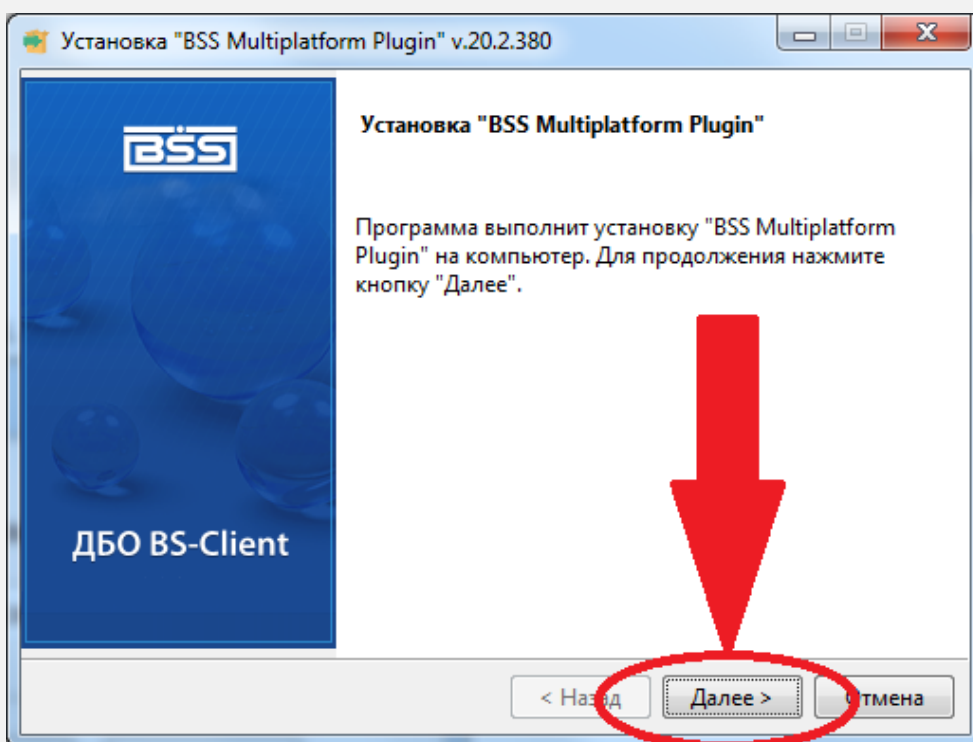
Установка "BSS Multiplatform Plugin" v.20.2.380

BSS

ДБО BS-Client

Установка "BSS Multiplatform Plugin"

Программа выполнит установку "BSS Multiplatform Plugin" на компьютер. Для продолжения нажмите кнопку "Далее".

< Назад

Далее >

тмена